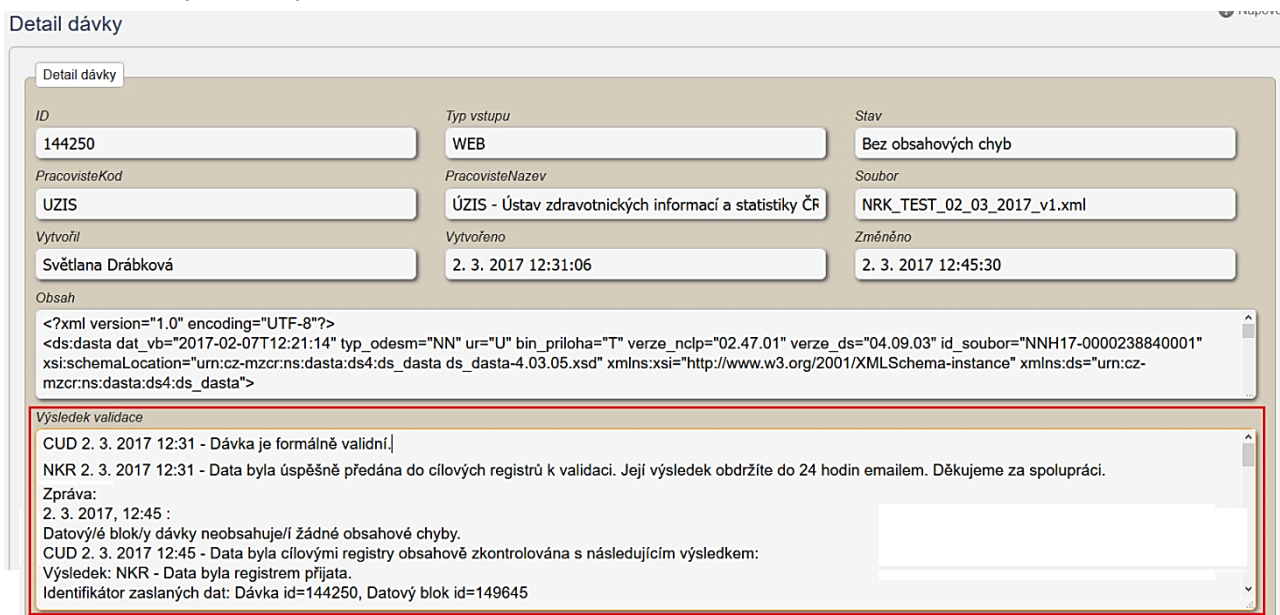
Detail dávky

Nápově

Detail dávky

ID
144250

Typ vstupu
WEB

Stav
Bez obsahových chyb

PracovisteKod
UZIS

PracovisteNazev
ÚZIS - Ústav zdravotnických informací a statistiky ČR

Soubor
NRK_TEST_02_03_2017_v1.xml

Vytvořil
Světlana Drábková

Vytvořeno
2. 3. 2017 12:31:06

Změněno
2. 3. 2017 12:45:30

Obsah
<?xml version="1.0" encoding="UTF-8"?>
<ds:dasta dat_vb="2017-02-07T12:21:14" typ_odesm="NN" ur="U" bin_priloha="T" verze_nclp="02.47.01" verze_ds="04.09.03" id_soubor="NNH17-0000238840001" xsi:schemaLocation="urn:cz-mzcr:ns:dasta:ds4:ds_dasta ds_dasta-4.03.05.xsd" xmlns:xsi="http://www.w3.org/2001/XMLSchema-instance" xmlns:ds="urn:cz-mzcr:ns:dasta:ds4:ds_dasta">

Výsledek validace
CUD 2. 3. 2017 12:31 - Dávka je formálně validní.

NKR 2. 3. 2017 12:31 - Data byla úspěšně předána do cílových registrů k validaci. Její výsledek obdržíte do 24 hodin emailem. Děkujeme za spolupráci.

Zpráva:
2. 3. 2017, 12:45 :
Datový/é blok/y dávky neobsahuje/í žádné obsahové chyby.
CUD 2. 3. 2017 12:45 - Data byla cílovými registry obsahově zkontrolována s následujícím výsledkem:
Výsledek: NKR - Data byla registrem přijata.
Identifikátor zaslaných dat: Dávka id=144250, Datový blok id=149645